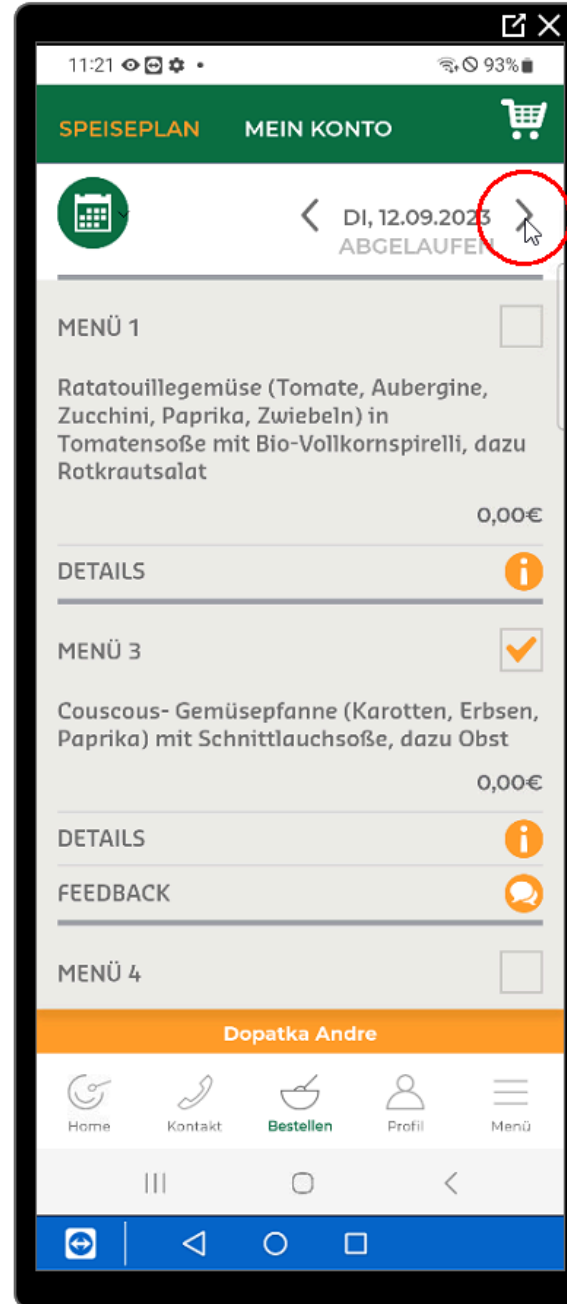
11:21 93%

SPEISEPLAN MEIN KONTO

DI, 12.09.2023
ABGELAUFEN

MENÜ 1

Ratatouillegemüse (Tomate, Aubergine, Zucchini, Paprika, Zwiebeln) in Tomatensoße mit Bio-Vollkornspirelli, dazu Rotkrautsalat

0,00€

DETAILS

MENÜ 3

Couscous- Gemüsepfanne (Karotten, Erbsen, Paprika) mit Schnittlauchsoße, dazu Obst

0,00€

DETAILS

FEEDBACK

MENÜ 4

Dopatka Andre

Home Kontakt Bestellen Profil Menü